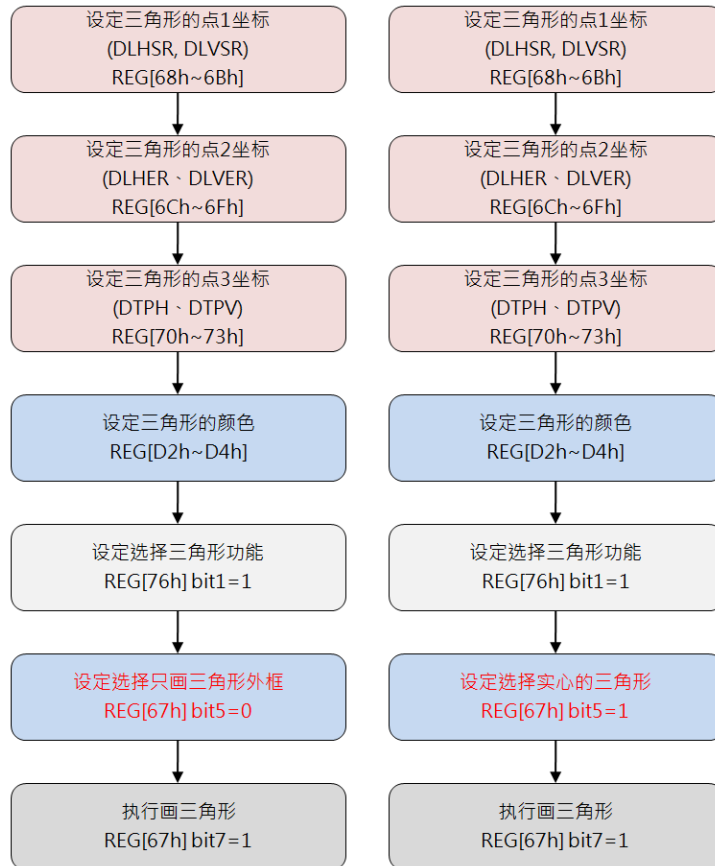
设定三角形的点1坐标
(DLHSR, DLVSR)
REG[68h~6Bh]

设定三角形的点2坐标
(DLHER、DLVER)
REG[6Ch~6Fh]

设定三角形的点3坐标
(DTPH、DTPV)
REG[70h~73h]

设定三角形的颜色
REG[D2h~D4h]

设定选择三角形功能
REG[76h] bit1=1

设定选择只画三角形外框
REG[67h] bit5=0

执行画三角形
REG[67h] bit7=1

设定三角形的点1坐标
(DLHSR, DLVSR)
REG[68h~6Bh]

设定三角形的点2坐标
(DLHER、DLVER)
REG[6Ch~6Fh]

设定三角形的点3坐标
(DTPH、DTPV)
REG[70h~73h]

设定三角形的颜色
REG[D2h~D4h]

设定选择三角形功能
REG[76h] bit1=1

设定选择实心的三角形
REG[67h] bit5=1

执行画三角形
REG[67h] bit7=1